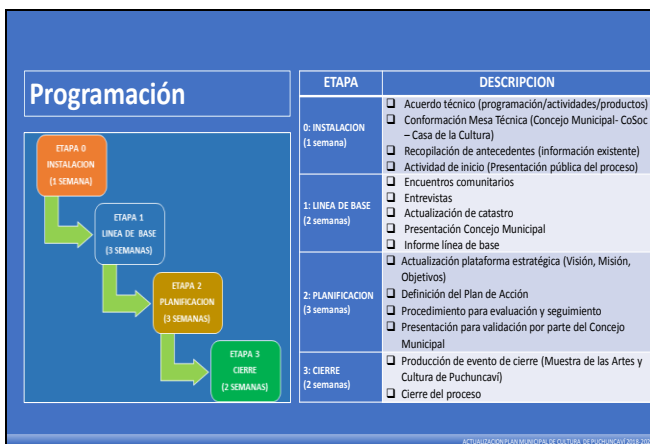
Programación

ETAPA 0
INSTALACION
(1 SEMANA)

ETAPA 1
LINEA DE BASE
(3 SEMANAS)

ETAPA 2
PLANIFICACION
(3 SEMANAS)

ETAPA 3
CIERRE
(2 SEMANAS)

| ETAPA | DESCRIPCION |
|---|---|
| 0: INSTALACION (1 semana) | ❑ Acuerdo técnico (programación/actividades/productos) ❑ Conformación Mesa Técnica (Concejo Municipal- CoSoc – Casa de la Cultura) ❑ Recopilación de antecedentes (información existente) ❑ Actividad de inicio (Presentación pública del proceso) |
| 1: LINEA DE BASE (2 semanas) | ❑ Encuentros comunitarios ❑ Entrevistas ❑ Actualización de catastro ❑ Presentación Concejo Municipal ❑ Informe línea de base |
| 2: PLANIFICACION (3 semanas) | ❑ Actualización plataforma estratégica (Visión, Misión, Objetivos) ❑ Definición del Plan de Acción ❑ Procedimiento para evaluación y seguimiento ❑ Presentación para validación por parte del Concejo Municipal |
| 3: CIERRE (2 semanas) | ❑ Producción de evento de cierre (Muestra de las Artes y Cultura de Puchuncaví) ❑ Cierre del proceso |

ACTUALIZACION PLAN MUNICIPAL DE CULTURA DE PUCHUNCAVÍ 2016-20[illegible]